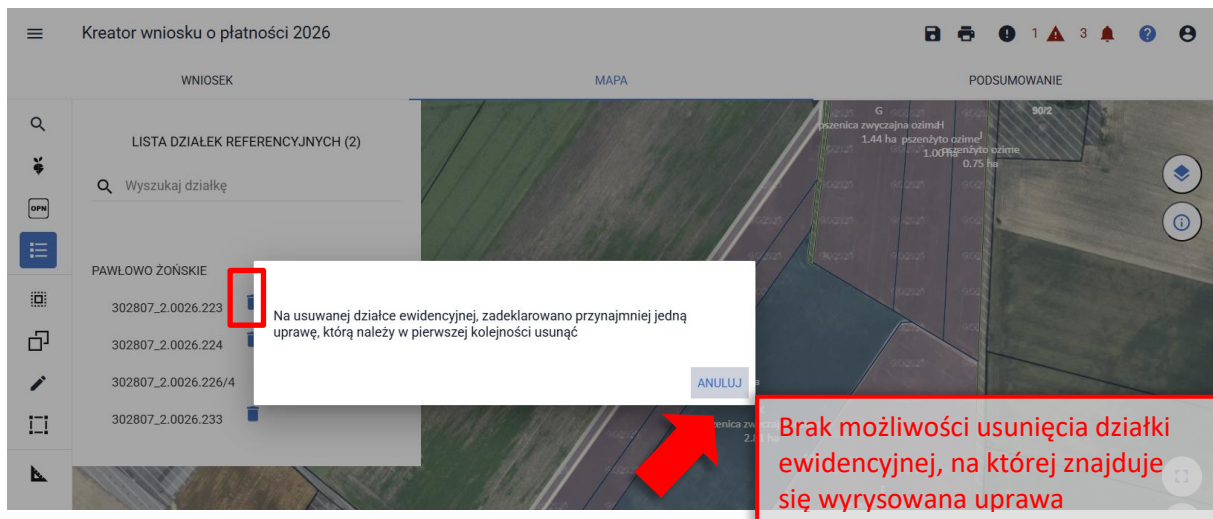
Kreator wniosku o płatności 2026

1 3

WNIOSEK MAPA PODSUMOWANIE

OPN

LISTA DZIAŁEK REFERENCYJNYCH (2)

Wyszukaj działkę

PAWŁOWO ŻOŃSKIE

302807_2.0026.223

302807_2.0026.224

302807_2.0026.226/4

302807_2.0026.233

G
pszenica zwyczajna ozimaH
1.44 ha pszenżyto ozime
1.00 ha pszenżyto ozime
0.75 ha

90/2

Na usuwanej działce ewidencyjnej, zadeklarowano przynajmniej jedną uprawę, którą należy w pierwszej kolejności usunąć

ANULUJ

Brak możliwości usunięcia działki ewidencyjnej, na której znajduje się wyrysowana uprawa